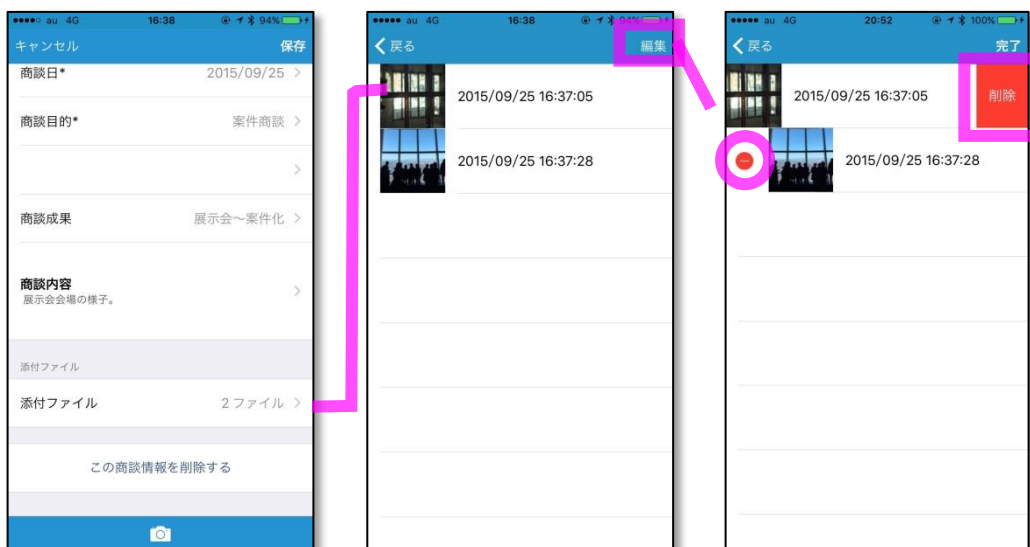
●●●●○ au 4G 16:38 94%

キャンセル 保存

商談日* 2015/09/25 >

商談目的* 案件商談 >

>

商談成果 展示会～案件化 >

商談内容
展示会会場の様子。

添付ファイル

添付ファイル 2ファイル >

この商談情報を削除する

●●●●● au 4G 16:38 94%

< 戻る 編集

2015/09/25 16:37:05

2015/09/25 16:37:28

●●●●● au 4G 20:52 100%

< 戻る 完了

2015/09/25 16:37:05 削除

2015/09/25 16:37:28